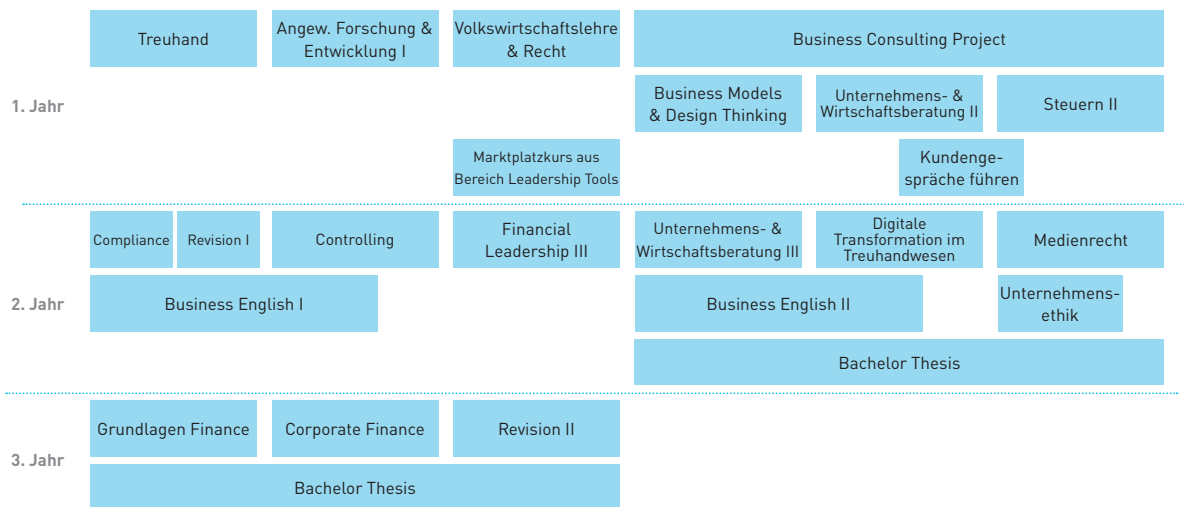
1. Jahr

Treuhand

Angew. Forschung & Entwicklung I

Volkswirtschaftslehre & Recht

Business Consulting Project

Business Models & Design Thinking

Unternehmens- & Wirtschaftsberatung II

Steuern II

Marktplatzkurs aus Bereich Leadership Tools

Kundengespräche führen

2. Jahr

Compliance

Revision I

Controlling

Financial Leadership III

Unternehmens- & Wirtschaftsberatung III

Digitale Transformation im Treuhandwesen

Medienrecht

Business English I

Business English II

Unternehmensethik

Bachelor Thesis

3. Jahr

Grundlagen Finance

Corporate Finance

Revision II

Bachelor Thesis